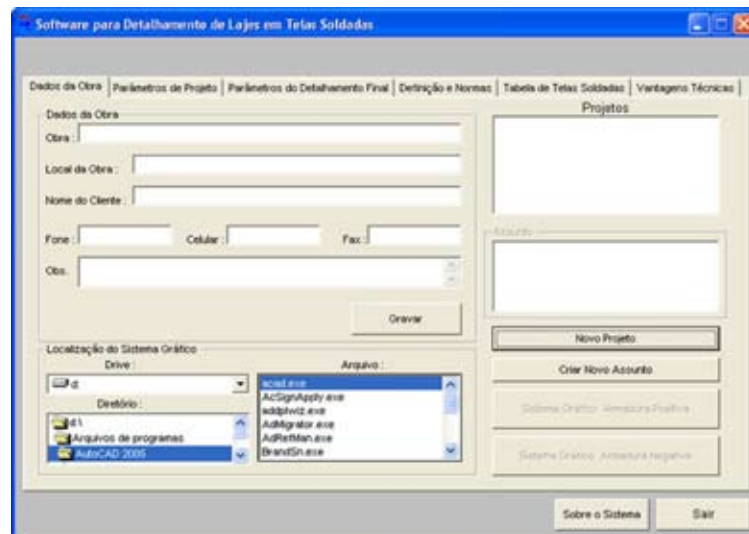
Software para Detalhamento de Lajes em Telas Soldadas

Dados da Obra | Parâmetros de Projeto | Parâmetros do Detalhamento Final | Definição e Normas | Tabela de Telas Soldadas | Vantagens Técnicas

Dados da Obra

Obra :

Local da Obra :

Nome do Cliente :

Fone :

Celular :

Fax :

Obs.

Gravar

Localização do Sistema Gráfico

Drive :

d:

Diretório :

d:\

Arquivos de programas

AutoCAD 2005

Arquivo :

acad.exe

AcSignApply.exe

addplwiz.exe

AdMigrator.exe

AdRefMan.exe

BrandSn.exe

Projetos

Assunto

Novo Projeto

Criar Novo Assunto

Sistema Gráfico Armadura Positiva

Sistema Gráfico Armadura Negativa

Sobre o Sistema

Sair